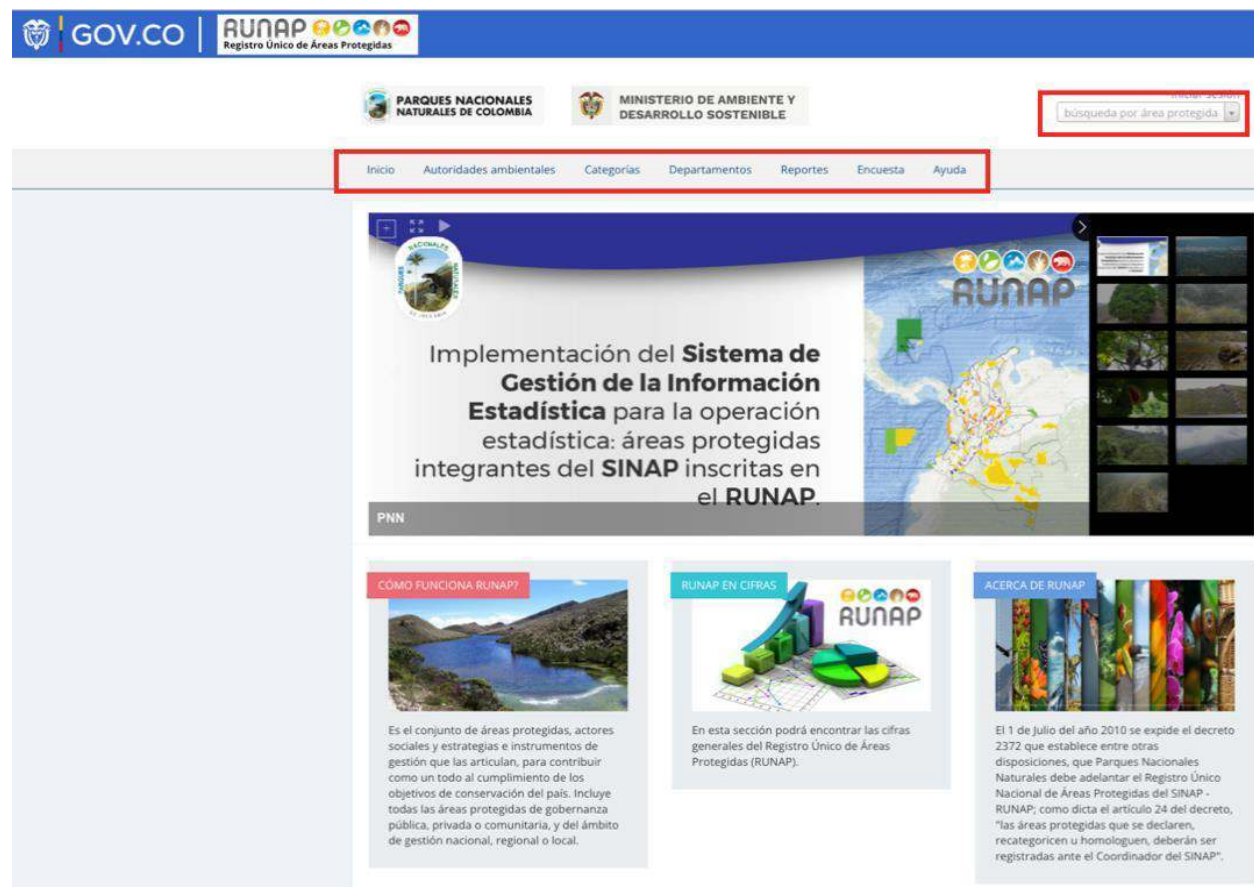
GOV.CO | RUNAP Registro Único de Áreas Protegidas

PARQUES NACIONALES NATURALES DE COLOMBIA

MINISTERIO DE AMBIENTE Y DESARROLLO SOSTENIBLE

Iniciar sesión

búsqueda por área protegida

Inicio Autoridades ambientales Categorías Departamentos Reportes Encuesta Ayuda

PARQUES NACIONALES NATURALES

RUNAP

Implementación del **Sistema de Gestión de la Información Estadística** para la operación estadística: áreas protegidas integrantes del **SINAP** inscritas en el **RUNAP**.

PNN

CÓMO FUNCIONA RUNAP?

Es el conjunto de áreas protegidas, actores sociales y estrategias e instrumentos de gestión que las articulan, para contribuir como un todo al cumplimiento de los objetivos de conservación del país. Incluye todas las áreas protegidas de gobernanza pública, privada o comunitaria, y del ámbito de gestión nacional, regional o local.

RUNAP EN CIFRAS

RUNAP

En esta sección podrá encontrar las cifras generales del Registro Único de Áreas Protegidas (RUNAP).

ACERCA DE RUNAP

El 1 de Julio del año 2010 se expide el decreto 2372 que establece entre otras disposiciones, que Parques Nacionales Naturales debe adelantar el Registro Único Nacional de Áreas Protegidas del SINAP - RUNAP; como dicta el artículo 24 del decreto, "las áreas protegidas que se declaren, recategoricen u homologuen, deberán ser registradas ante el Coordinador del SINAP".